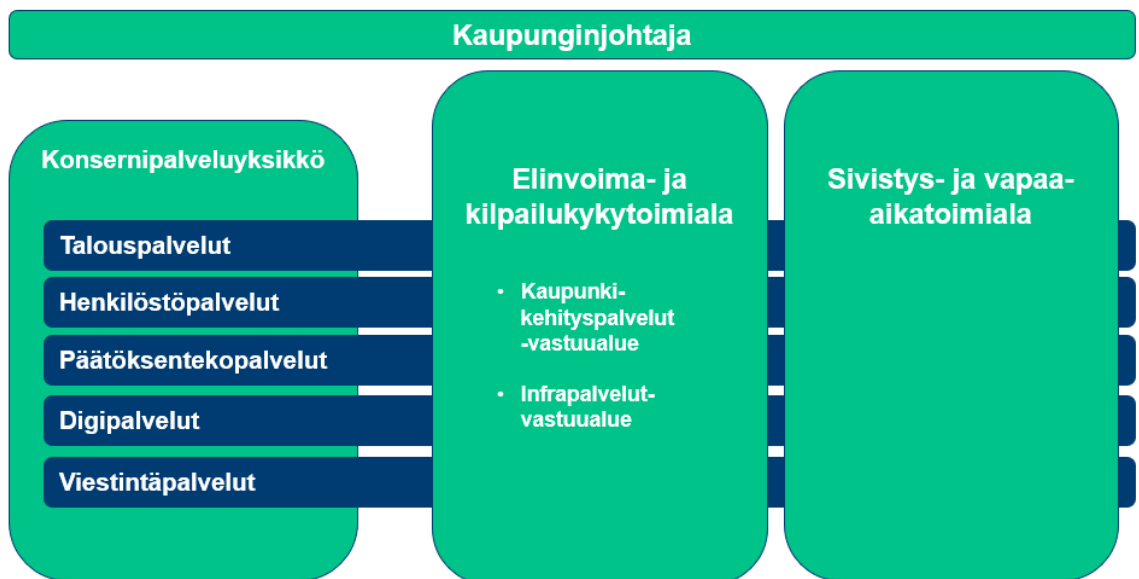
Kaupunginjohtaja

Konsernipalveluyksikkö

Talouspalvelut

Henkilöstöpalvelut

Päätöksentekopalvelut

Digipalvelut

Viestintäpalvelut

Elinvoima- ja kilpailukykytoimiala

• Kaupunki-kehityspalvelut -vastuualue

• Infrapalvelut-vastuualue

Sivistys- ja vapaa-aikatoimiala